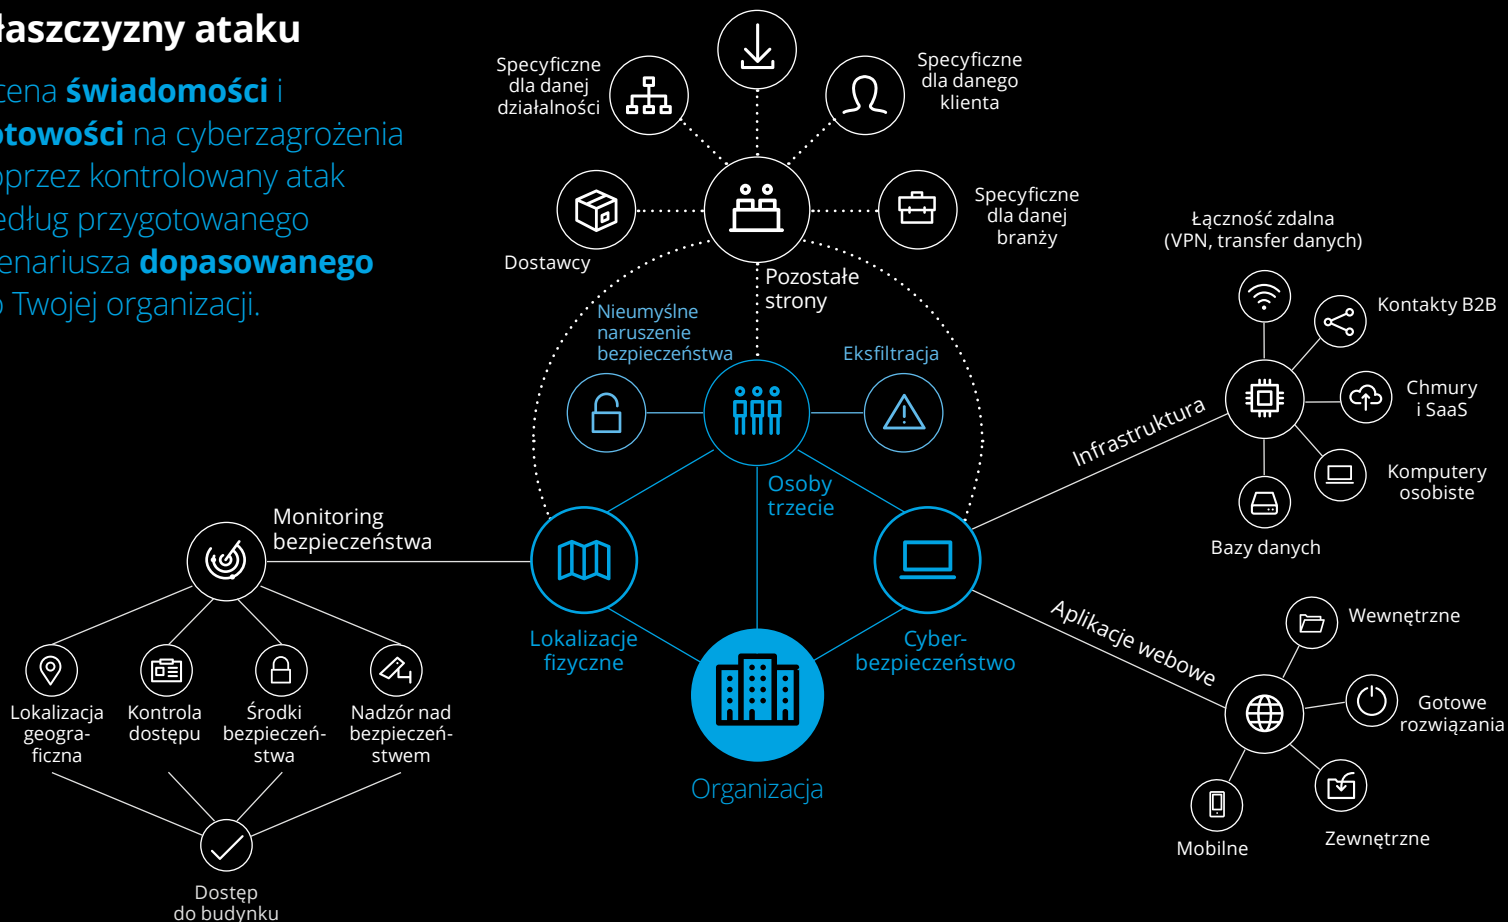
łaszczyzny ataku

cena **świadomości** i **otowości** na cyberzagrożenia oprzez kontrolowany atak edług przygotowanego enariusza **dopasowanego** o Twojej organizacji.

Specyficzne dla danej działalności

Specyficzne dla danego klienta

Dostawcy

Specyficzne dla danej branży

Pozostałe strony

Nieumyślne naruszenie bezpieczeństwa

Eksfiltracja

Osoby trzecie

Łączność zdalna (VPN, transfer danych)

Kontakty B2B

Chmury i SaaS

Infrastruktura

Komputery osobiste

Bazy danych

Monitoring bezpieczeństwa

Lokalizacje fizyczne

Cyber-bezpieczeństwo

Organizacja

Aplikacje webowe

Wewnętrzne

Gotowe rozwiązania

Mobilne

Zewnętrzne

Lokalizacja geograficzna

Kontrola dostępu

Środki bezpieczeństwa

Nadzór nad bezpieczeństwem

Dostęp do budynku